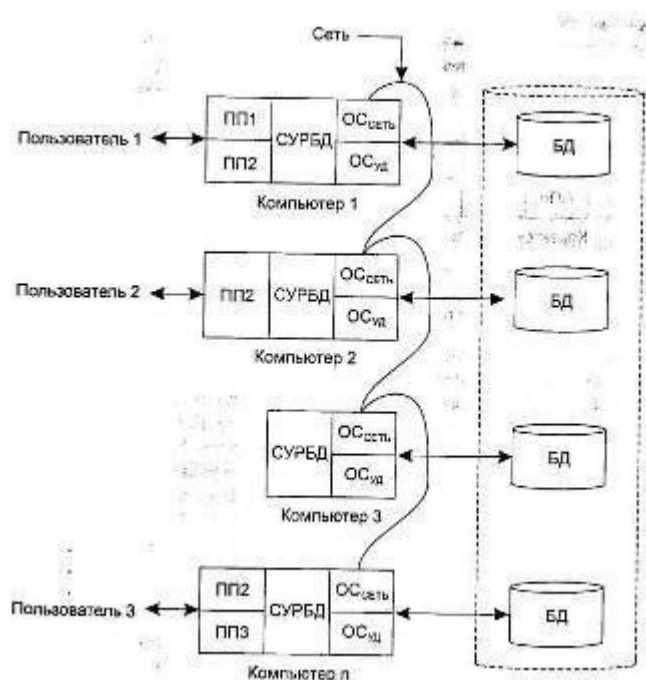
Сеть

Пользователь 1

ПП1

ПП2

СУРБД

$ОС_{сеть}$

$ОС_{уд}$

БД

Компьютер 1

Пользователь 2

ПП2

СУРБД

$ОС_{сеть}$

$ОС_{уд}$

БД

Компьютер 2

СУРБД

$ОС_{сеть}$

$ОС_{уд}$

БД

Компьютер 3

Пользователь 3

ПП2

ПП3

СУРБД

$ОС_{сеть}$

$ОС_{уд}$

БД

Компьютер n